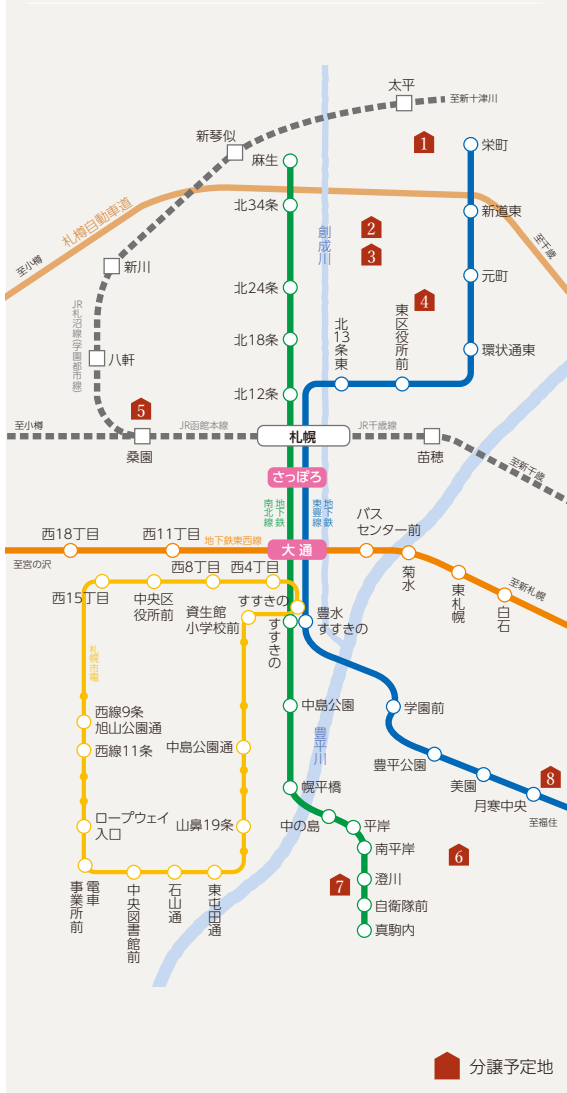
太平
至新十津川
新琴似
麻生
1
栄町
北34条
札樽自動車道
2
新道東
至岩見沢
創成川
3
至小樽
新川
北24条
元町
4
JR札沼線(学園都市線)
北13条東
東区役所前
北18条
八軒
環状通東
北12条
5
至小樽
JR函館本線
JR千歳線
桑園
札幌
苗穂
至新千歳
さっぽろ
南北線地下鉄
東豊線地下鉄
パスセンター前
西18丁目
西11丁目
地下鉄東西線
大通
至宮の沢
西8丁目
西4丁目
菊水
東札幌
至新札幌
白石
西15丁目
中央区役所前
資生館小学校前
すすきの
すすきの
豊水すすきの
札幌市電
西線9条旭山公園通
中島公園
学園前
西線11条
中島公園通
豊平川
豊平公園
美園
8
ロープウェイ入口
山鼻19条
幌平橋
月寒中央
至福住
中の島
平岸
6
南平岸
電車事業所前
中央図書館前
石山通
東屯田通
7
澄川
自衛隊前
真駒内
分譲予定地